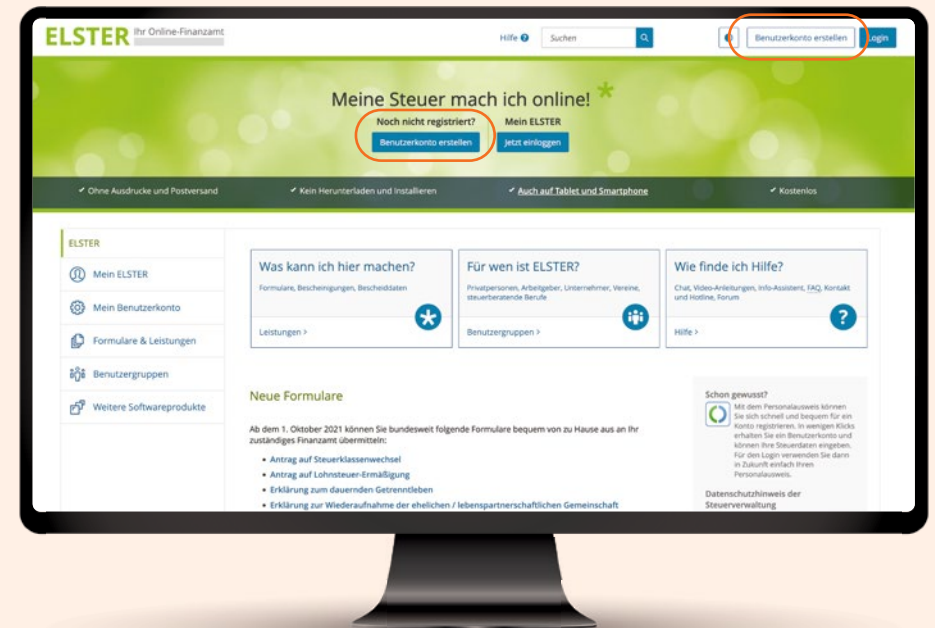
ELSTER Ihr Online-Finanzamt

Hilfe Suchen Benutzerkonto erstellen Login

Meine Steuer mach ich online!

Noch nicht registriert?
Benutzerkonto erstellen

Mein ELSTER
Jetzt einloggen

✔ Ohne Ausdrucke und Postversand ✔ Kein Herunterladen und Installieren ✔ Auch auf Tablet und Smartphone ✔ Kostenlos

ELSTER
Mein ELSTER
Mein Benutzerkonto
Formulare & Leistungen
Benutzergruppen
Weitere Softwareprodukte

Was kann ich hier machen?
Formulare, Bescheinigungen, Bescheiddaten
Leistungen >

Für wen ist ELSTER?
Privatpersonen, Arbeitgeber, Unternehmer, Vereine, steuerberatende Berufe
Benutzergruppen >

Wie finde ich Hilfe?
Chat, Video-Anleitungen, Info-Assistent, FAQ, Kontakt und Hotline, Forum
Hilfe >

Neue Formulare

Ab dem 1. Oktober 2021 können Sie bundesweit folgende Formulare bequem von zu Hause aus an Ihr zuständiges Finanzamt übermitteln:

- Antrag auf Steuerklassenwechsel
- Antrag auf Lohnsteuer-Ermäßigung
- Erklärung zum dauernden Getrenntleben
- Erklärung zur Wiederaufnahme der ehelichen / lebenspartnerschaftlichen Gemeinschaft

Schon gewusst?
Mit dem Personalausweis können Sie sich schnell und bequem für ein Konto registrieren. In wenigen Klicks erhalten Sie ein Benutzerkonto und können Ihre Steuerdaten eingeben. Für den Login verwenden Sie dann in Zukunft einfach Ihren Personalausweis.

Datenschutzhinweis der Steuerverwaltung